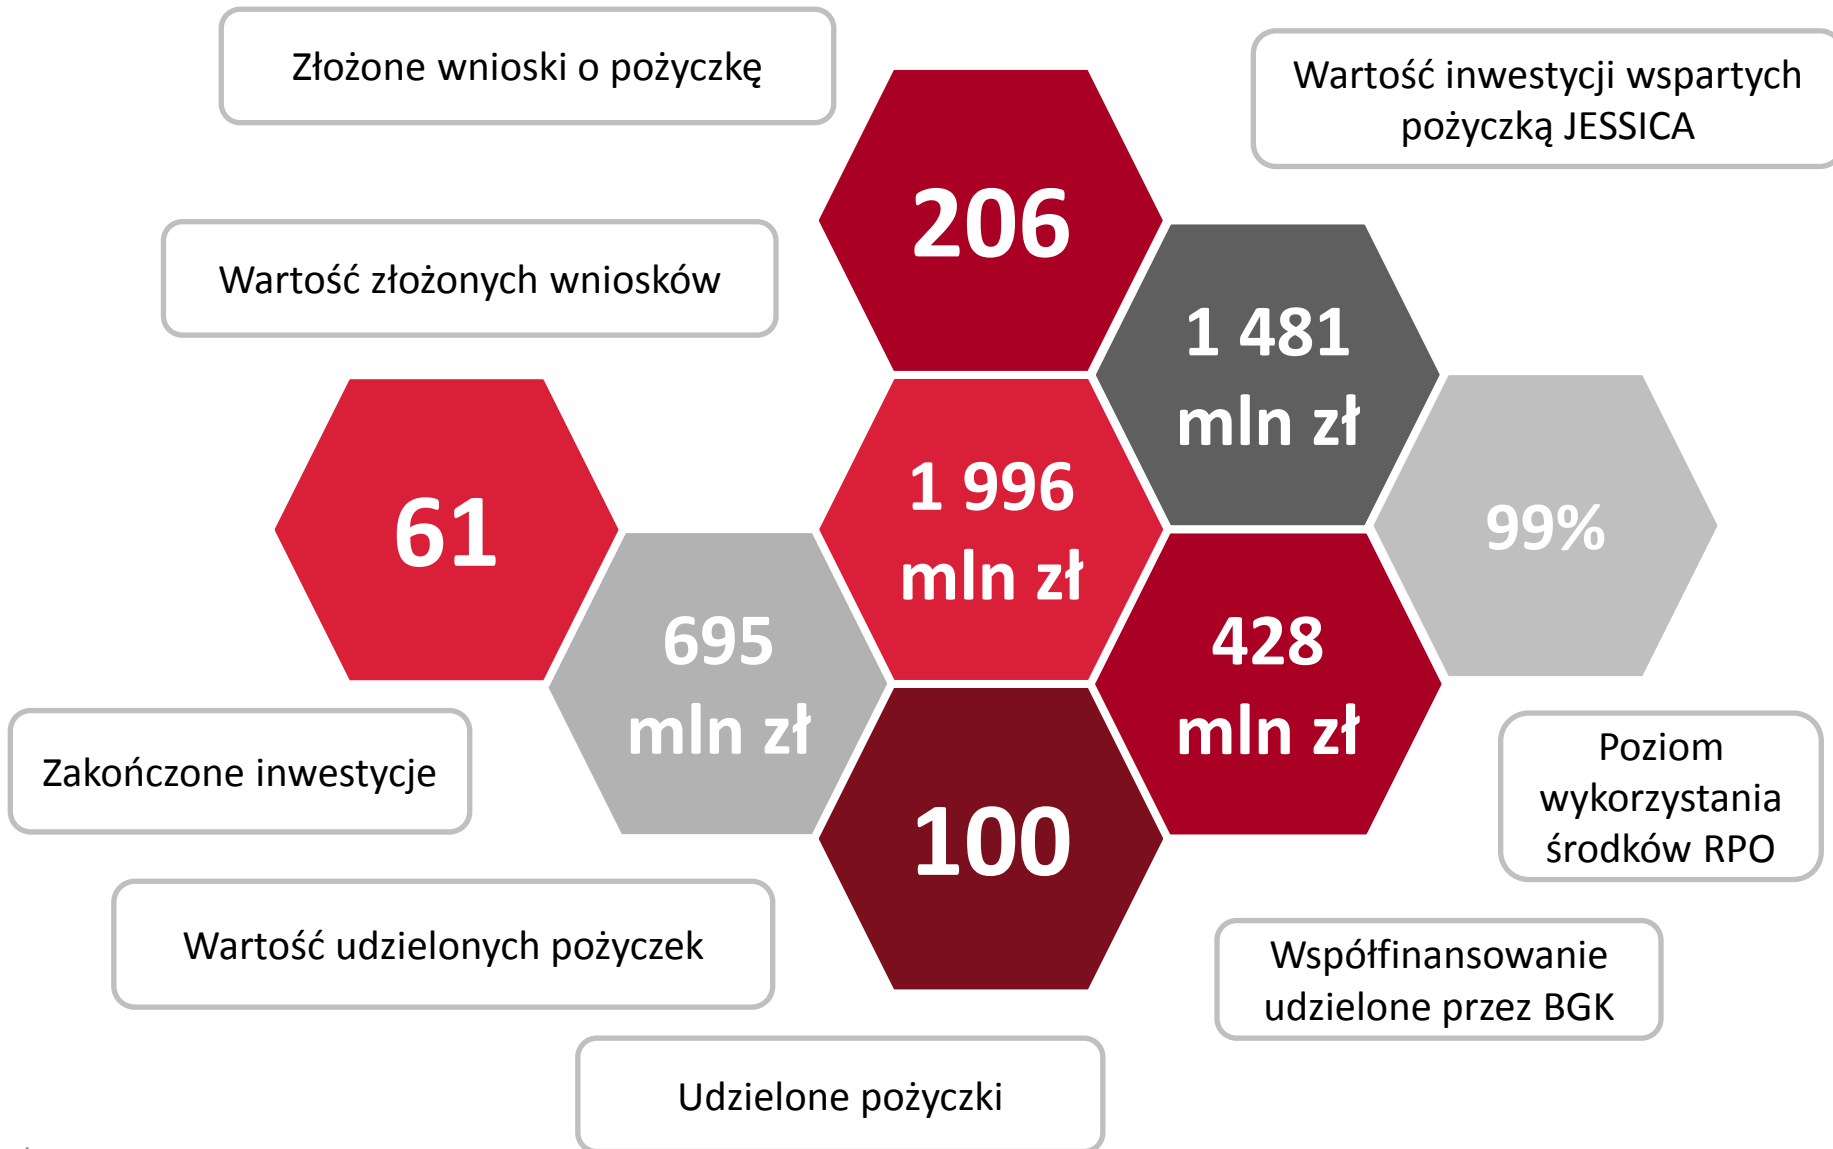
Złożone wnioski o pożyczkę

Wartość inwestycji wspartych pożyczką JESSICA

206

Wartość złożonych wniosków

1 481 mln zł

61

1 996 mln zł

99%

695 mln zł

428 mln zł

Zakończone inwestycje

100

Poziom wykorzystania środków RPO

Wartość udzielonych pożyczek

Współfinansowanie udzielone przez BGK

Udzielone pożyczki